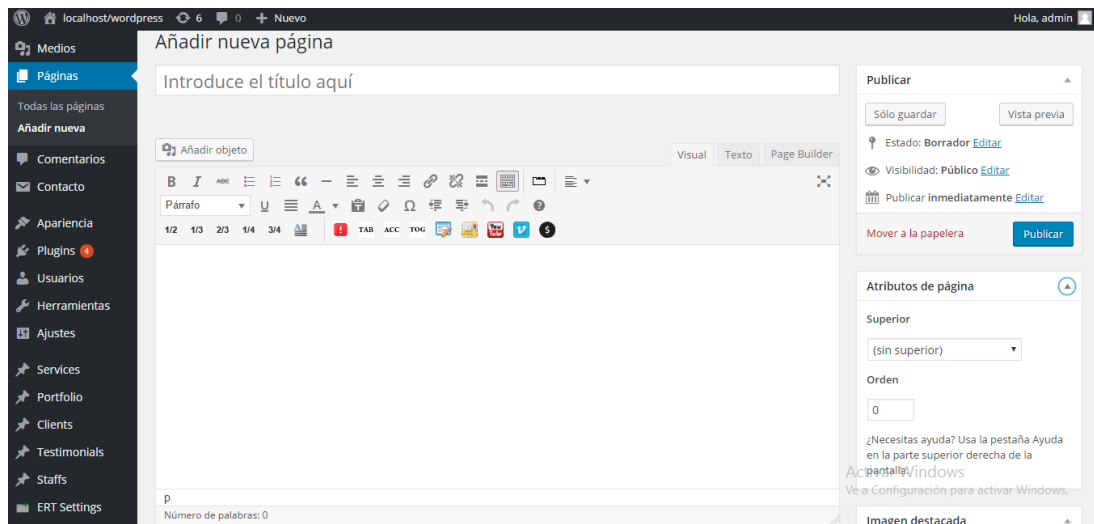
localhost/wordpress 6 0 Nuevo
Hola, admin

Medios
Páginas
Todas las páginas
Añadir nueva
Comentarios
Contacto
Apariencia
Plugins 4
Usuarios
Herramientas
Ajustes
Services
Portfolio
Clients
Testimonials
Staffs
ERT Settings

Añadir nueva página

Introduce el título aquí

Añadir objeto
Visual Texto Page Builder

Párrafo

1/2 1/3 2/3 1/4 3/4
TAB ACC TOG

p
Número de palabras: 0

Publicar
Sólo guardar
Vista previa
Estado: Borrador Editar
Visibilidad: Público Editar
Publicar inmediatamente Editar
Mover a la papelera
Publicar

Atributos de página
Superior
(sin superior)
Orden
0
¿Necesitas ayuda? Usa la pestaña Ayuda en la parte superior derecha de la pantalla.

Activar Windows
Ve a Configuración para activar Windows.

Imagen destacada